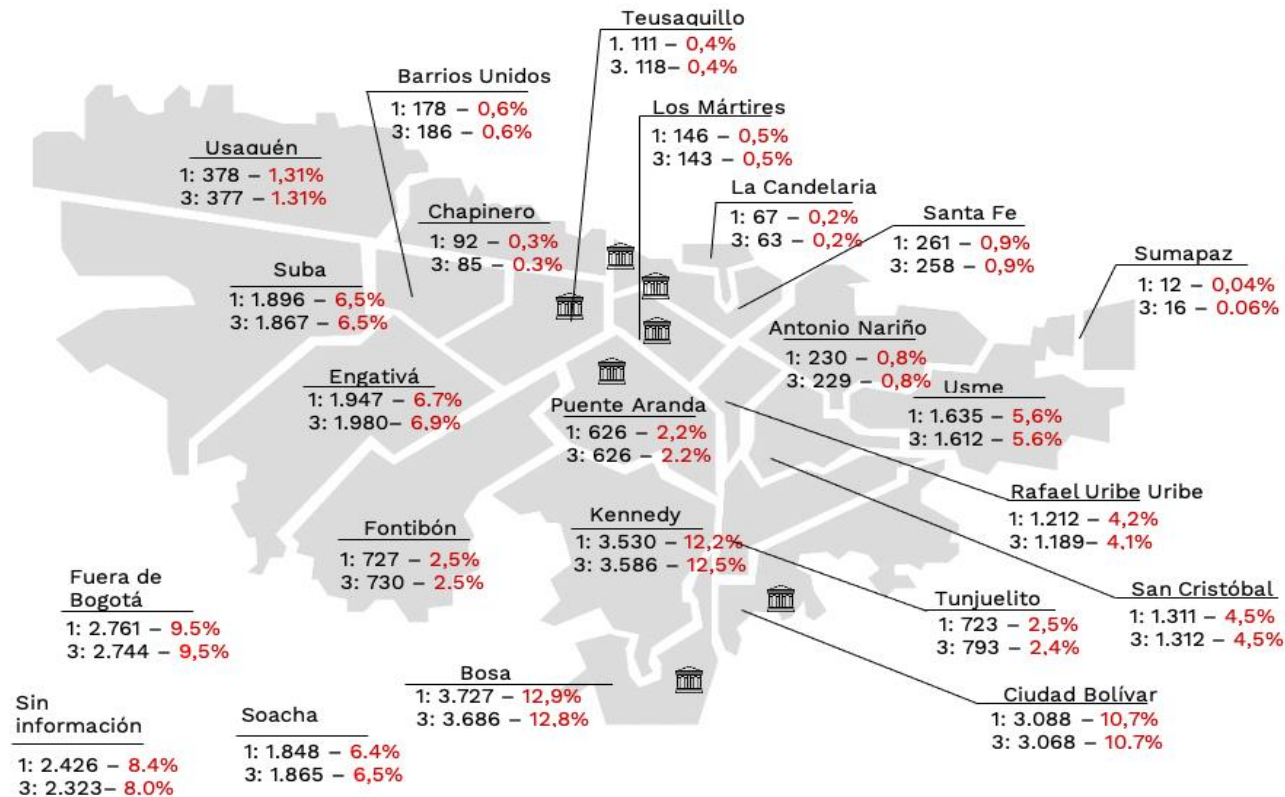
Teusaquillo
1. 111 – 0,4%
3. 118– 0,4%

Barrios Unidos
1: 178 – 0,6%
3: 186 – 0,6%

Los Mártires
1: 146 – 0,5%
3: 143 – 0,5%

Usaquén
1: 378 – 1,31%
3: 377 – 1.31%

La Candelaria
1: 67 – 0,2%
3: 63 – 0,2%

Chapinero
1: 92 – 0,3%
3: 85 – 0.3%

Santa Fe
1: 261 – 0,9%
3: 258 – 0,9%

Sumapaz
1: 12 – 0,04%
3: 16 – 0.06%

Suba
1: 1.896 – 6,5%
3: 1.867 – 6,5%

Antonio Nariño
1: 230 – 0,8%
3: 229 – 0,8%

Usme
1: 1.635 – 5,6%
3: 1.612 – 5.6%

Engativá
1: 1.947 – 6.7%
3: 1.980– 6,9%

Puente Aranda
1: 626 – 2,2%
3: 626 – 2.2%

Rafael Uribe Uribe
1: 1.212 – 4,2%
3: 1.189– 4,1%

Fontibón
1: 727 – 2,5%
3: 730 – 2.5%

Kennedy
1: 3.530 – 12,2%
3: 3.586 – 12,5%

San Cristóbal
1: 1.311 – 4,5%
3: 1.312 – 4,5%

Fuera de Bogotá
1: 2.761 – 9.5%
3: 2.744 – 9,5%

Tunjuelito
1: 723 – 2,5%
3: 793 – 2,4%

Bosa
1: 3.727 – 12,9%
3: 3.686 – 12,8%

Ciudad Bolívar
1: 3.088 – 10,7%
3: 3.068 – 10.7%

Sin información
1: 2.426 – 8.4%
3: 2.323– 8.0%

Soacha
1: 1.848 – 6.4%
3: 1.865 – 6,5%